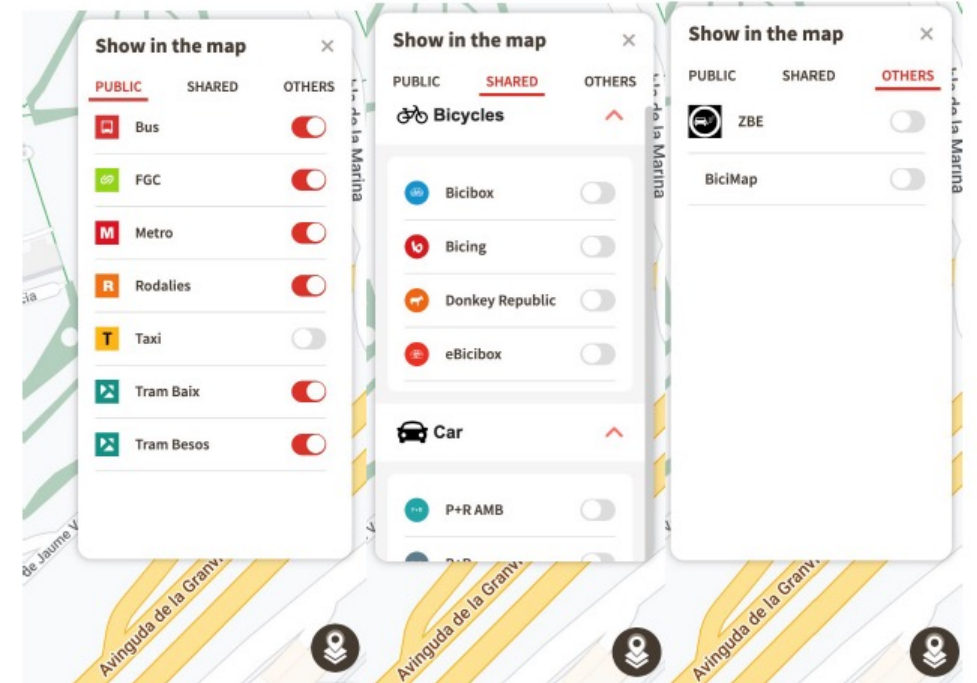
Show in the map ×

PUBLIC SHARED OTHERS

Bus
FGC
Metro
Rodalies
Taxi
Tram Baix
Tram Besos

de Jaume V
Avinguda de la Granvi

Show in the map ×

PUBLIC SHARED OTHERS

Bicycles

Bicibox
Bicing
Donkey Republic
eBicibox

Car

P+R AMB

Avinguda de la Granvi

Show in the map ×

PUBLIC SHARED OTHERS

ZBE
BiciMap

de la Marina
Avinguda de la Granvi